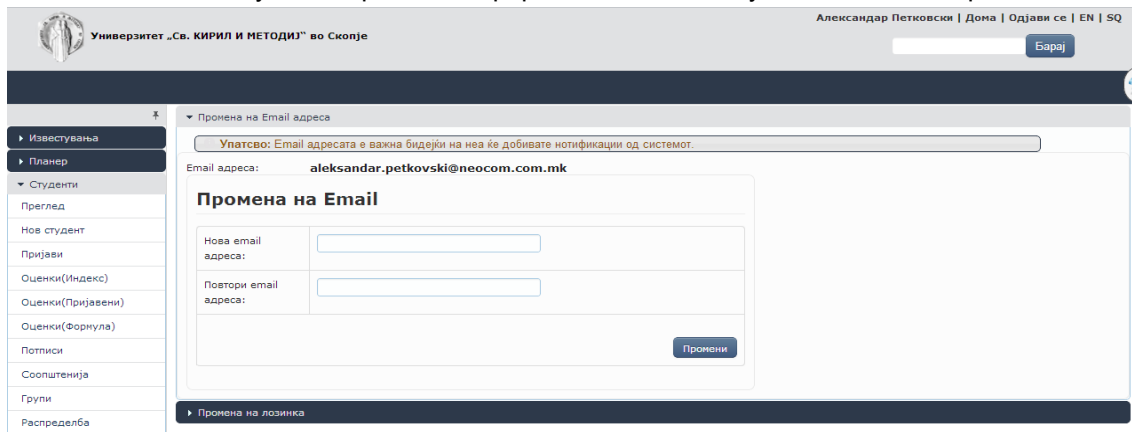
Универзитет „Св. КИРИЛ И МЕТОДИЈ" во Скопје

Александар Петковски | Дома | Одјави се | EN | SQ

Барај

▸ Известувања
▸ Планер
▾ Студенти
Преглед
Нов студент
Пријави
Оценки(Индекс)
Оценки(Пријавени)
Оценки(Формула)
Потписи
Соопштенија
Групи
Распределба

▾ Промена на Email адреса

Упатство: Email адресата е важна бидејќи на неа ќе добивате нотификации од системот.

Email адреса: aleksandar.petkovski@neocom.com.mk

Промена на Email

| Нова email адреса: | |
|---|---|
| Повтори email адреса: | |

Промени

▸ Промена на лозинка